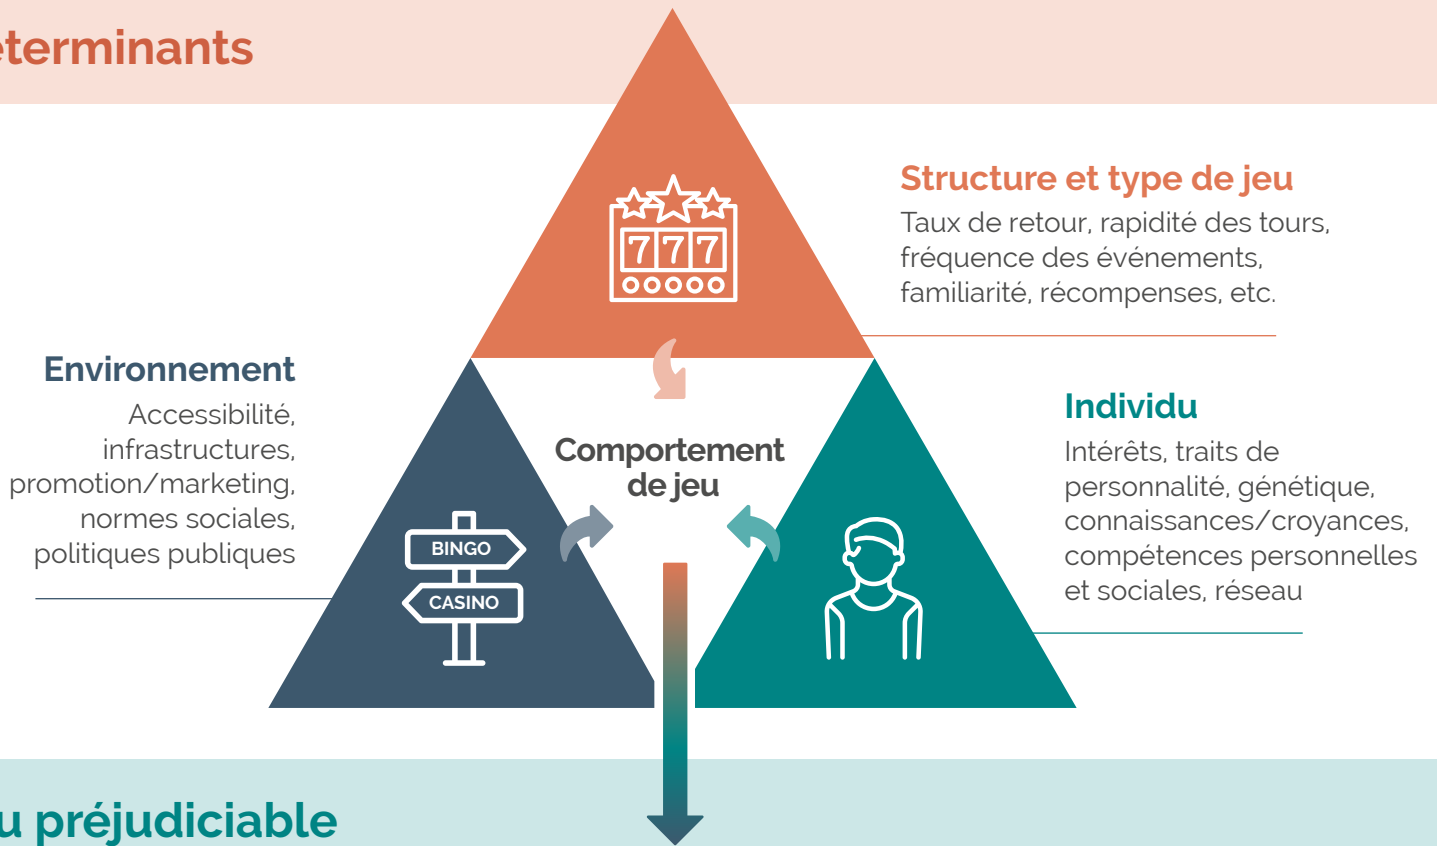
eterminants

Structure et type de jeu
Taux de retour, rapidité des tours, fréquence des événements, familiarité, récompenses, etc.

777

Environnement
Accessibilité, infrastructures, promotion/marketing, normes sociales, politiques publiques

Comportement de jeu

Individu
Intérêts, traits de personnalité, génétique, connaissances/croyances, compétences personnelles et sociales, réseau

BINGO
CASINO

u préjudiciable